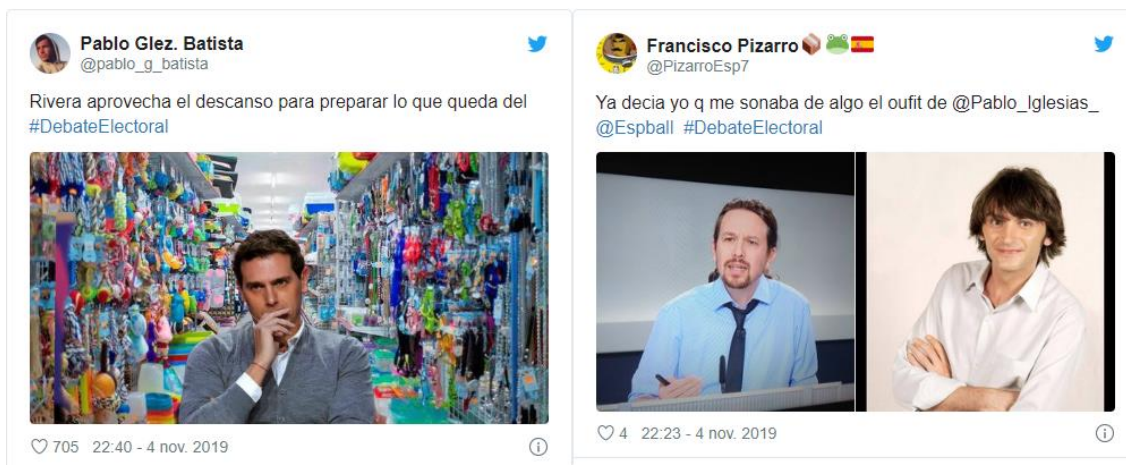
Pablo Glez. Batista
@pablo_g_batista

Rivera aprovecha el descanso para preparar lo que queda del #DebateElectoral

♡ 705 22:40 - 4 nov. 2019

Francisco Pizarro
@PizarroEsp7

Ya decia yo q me sonaba de algo el oufit de @Pablo_Iglesias_ @Espball #DebateElectoral

♡ 4 22:23 - 4 nov. 2019